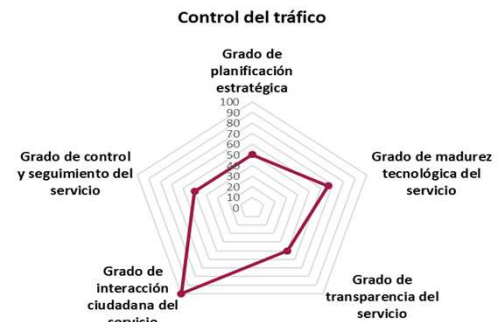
Control del tráfico

Grado de planificación estratégica

100
90
80
70
60
50
40
30
20
10
0

Grado de madurez tecnológica del servicio

Grado de transparencia del servicio

Grado de interacción ciudadana del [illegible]

Grado de control y seguimiento del servicio